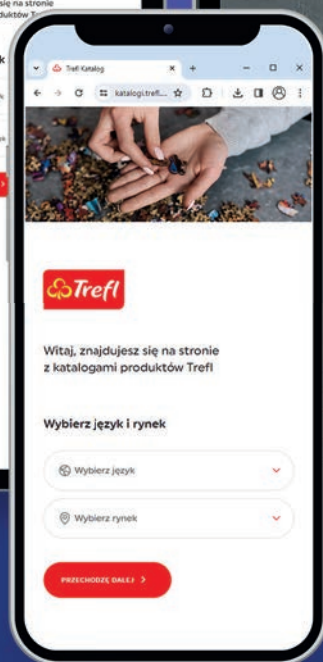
się na stronie
duktów Tr

k

Trefl Katalog

katalogi.trefl....

Trefl

Witaj, znajdujesz się na stronie z katalogami produktów Trefl

Wybierz język i rynek

Wybierz język

Wybierz rynek

PRZECHODZĘ DALEJ